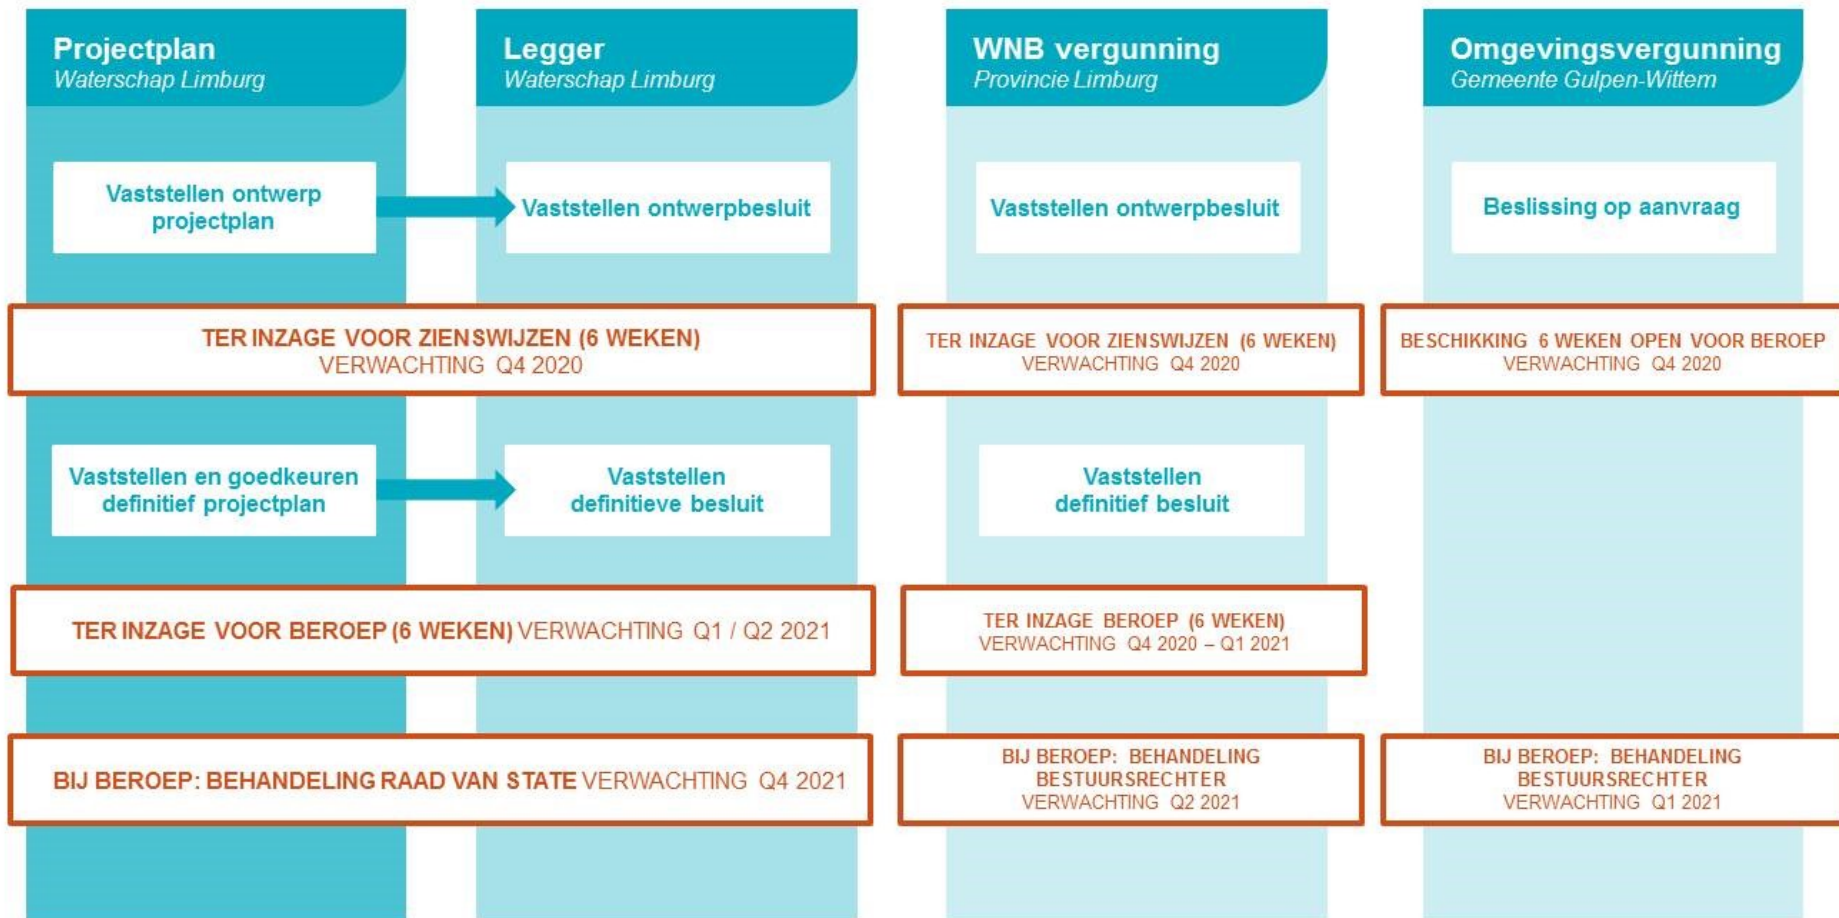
Projectplan
Waterschap Limburg

Legger
Waterschap Limburg

WNB vergunning
Provincie Limburg

Omgevingsvergunning
Gemeente Gulpen-Wittem

Vaststellen ontwerp projectplan

Vaststellen ontwerpbesluit

Vaststellen ontwerpbesluit

Beslissing op aanvraag

TER INZAGE VOOR ZIENSWIJZEN (6 WEKEN)
VERWACHTING Q4 2020

TER INZAGE VOOR ZIENSWIJZEN (6 WEKEN)
VERWACHTING Q4 2020

BESCHIKKING 6 WEKEN OPEN VOOR BEROEP
VERWACHTING Q4 2020

Vaststellen en goedkeuren definitief projectplan

Vaststellen definitieve besluit

Vaststellen definitief besluit

TER INZAGE VOOR BEROEP (6 WEKEN) VERWACHTING Q1 / Q2 2021

TER INZAGE BEROEP (6 WEKEN)
VERWACHTING Q4 2020 – Q1 2021

BIJ BEROEP: BEHANDELING RAAD VAN STATE VERWACHTING Q4 2021

BIJ BEROEP: BEHANDELING BESTUURSRECHTER
VERWACHTING Q2 2021

BIJ BEROEP: BEHANDELING BESTUURSRECHTER
VERWACHTING Q1 2021